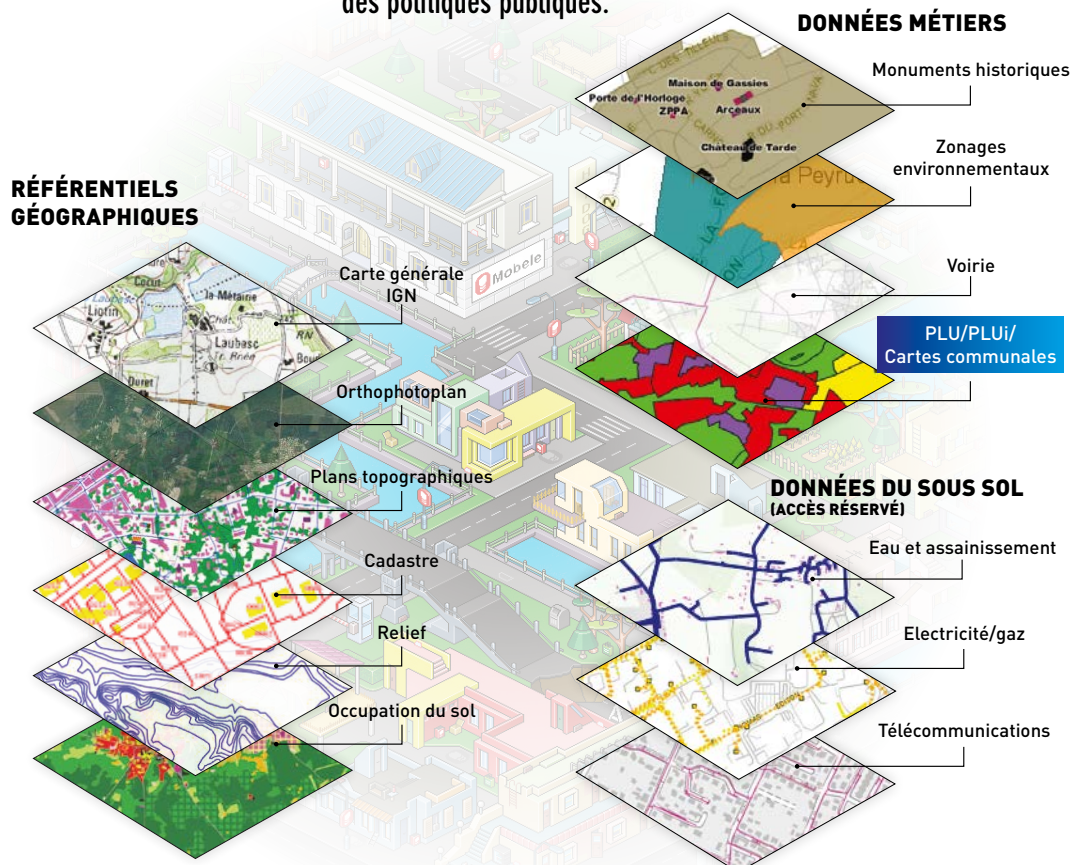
des politiques publiques.

DONNÉES MÉTIERS

Monuments historiques

Maison de Gassies
Porte de l'Horloge
ZPPA
Arceaux
Château de Tarde

Zonages environnementaux

Voirie

PLU/PLUi/
Cartes communales

RÉFÉRENTIELS GÉOGRAPHIQUES

Carte générale IGN

Mobele

Orthophotoplan

Plans topographiques

Cadastre

Relief

Occupation du sol

DONNÉES DU SOUS SOL
(ACCÈS RÉSERVÉ)

Eau et assainissement

Electricité/gaz

Télécommunications